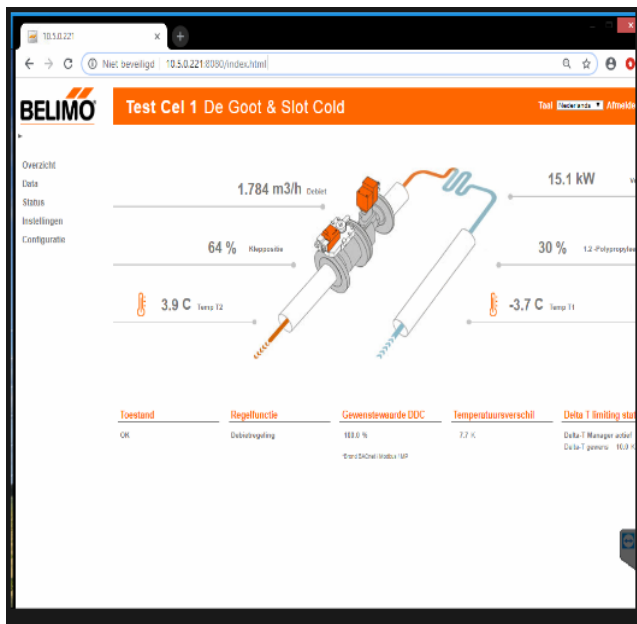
10.5.0.221

Niet beveiligd | 10.5.0.221:8080/index.html

BELIMO

Test Cel 1 De Goot & Slot Cold

Taal Nederlands Afmeld

Overzicht
Data
Status
Instellingen
Configuratie

1.784 m3/h Debiet

15.1 kW

64 % Kleppositie

30 % 1,2-Polypropyle

3.9 C Temp T2

-3.7 C Temp T1

| Toestand | Regelfunctie | Gewenstewaarde DDC | Temperatuursverschil | Delta T limiting sta |
|---|---|---|---|---|
| OK | Debietregeling | 100.0 % | 7.7 K | Delta-T Manager actief |
| | | Bron BACnet / Modbus / MP | | Delta-T gewenst 10.0 K |